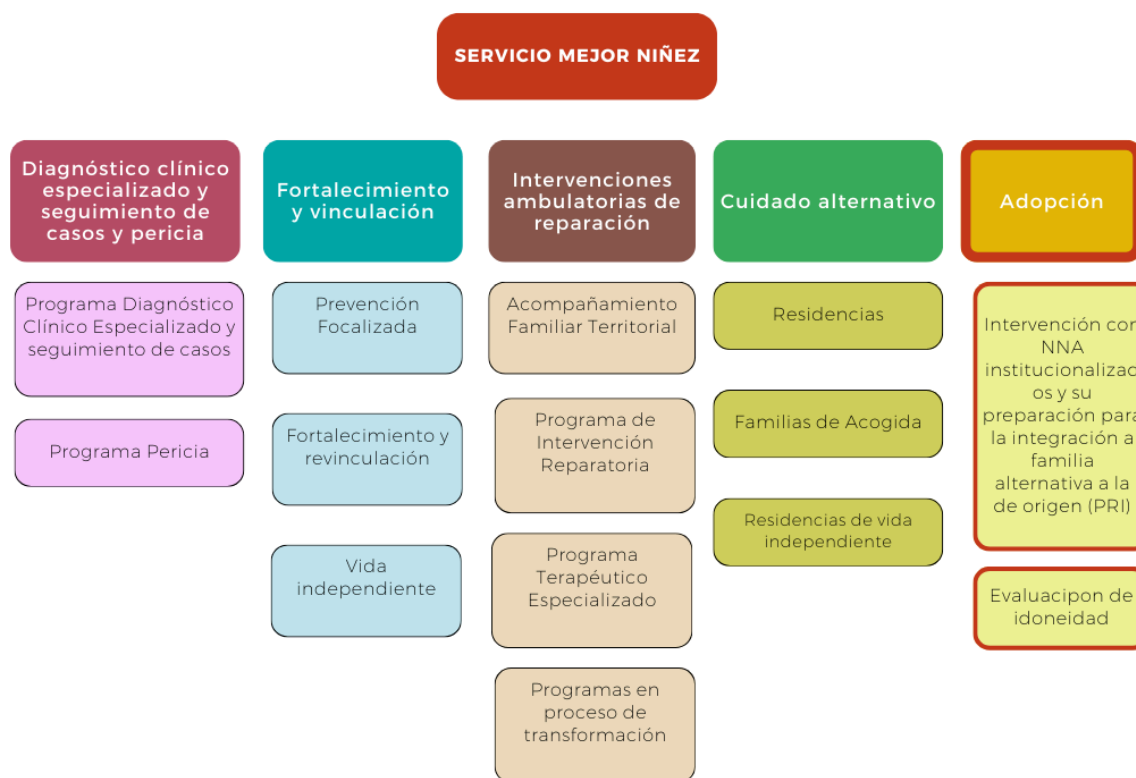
SERVICIO MEJOR NIÑEZ

Diagnóstico clínico especializado y seguimiento de casos y pericia

Programa Diagnóstico Clínico Especializado y seguimiento de casos

Programa Pericia

Fortalecimiento y vinculación

Prevención Focalizada

Fortalecimiento y revinculación

Vida independiente

Intervenciones ambulatorias de reparación

Acompañamiento Familiar Territorial

Programa de Intervención Reparatoria

Programa Terapéutico Especializado

Programas en proceso de transformación

Cuidado alternativo

Residencias

Familias de Acogida

Residencias de vida independiente

Adopción

Intervención con NNA institucionalizados y su preparación para la integración a familia alternativa a la de origen (PRI)

Evaluacipon de idoneidad